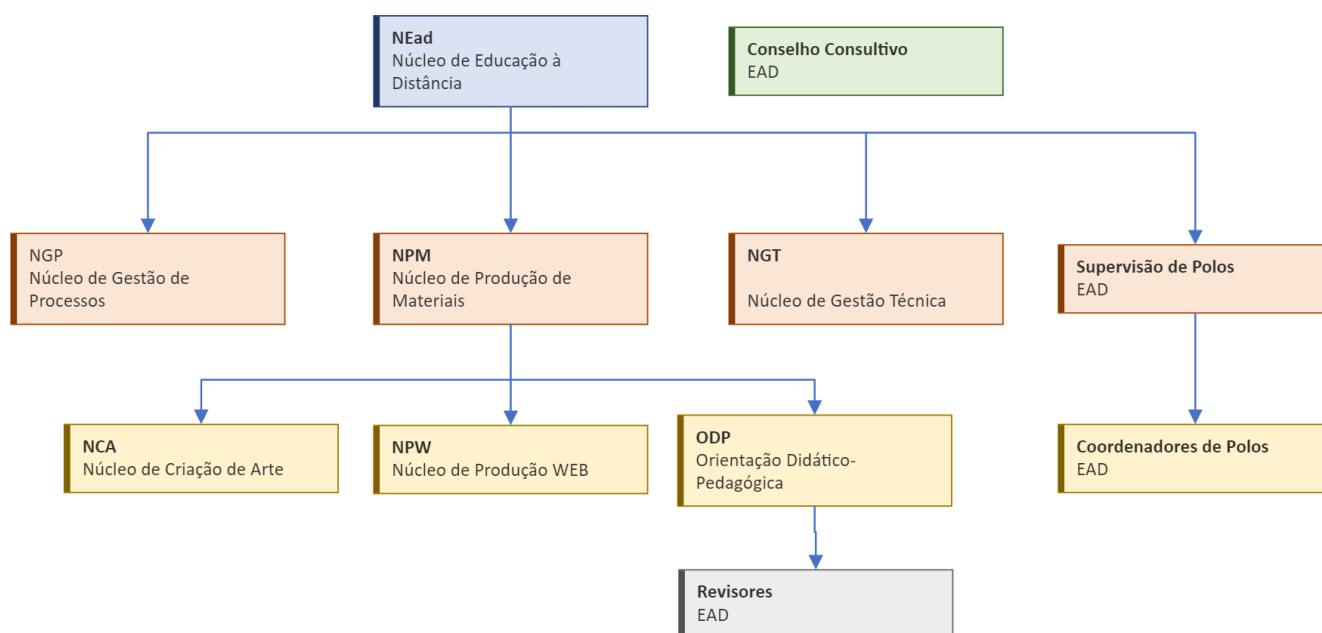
NEad
Núcleo de Educação à Distância

Conselho Consultivo
EAD

NGP
Núcleo de Gestão de Processos

NPM
Núcleo de Produção de Materiais

NGT

Núcleo de Gestão Técnica

Supervisão de Polos
EAD

NCA
Núcleo de Criação de Arte

NPW
Núcleo de Produção WEB

ODP
Orientação Didático-Pedagógica

Coordenadores de Polos
EAD

Revisores
EAD